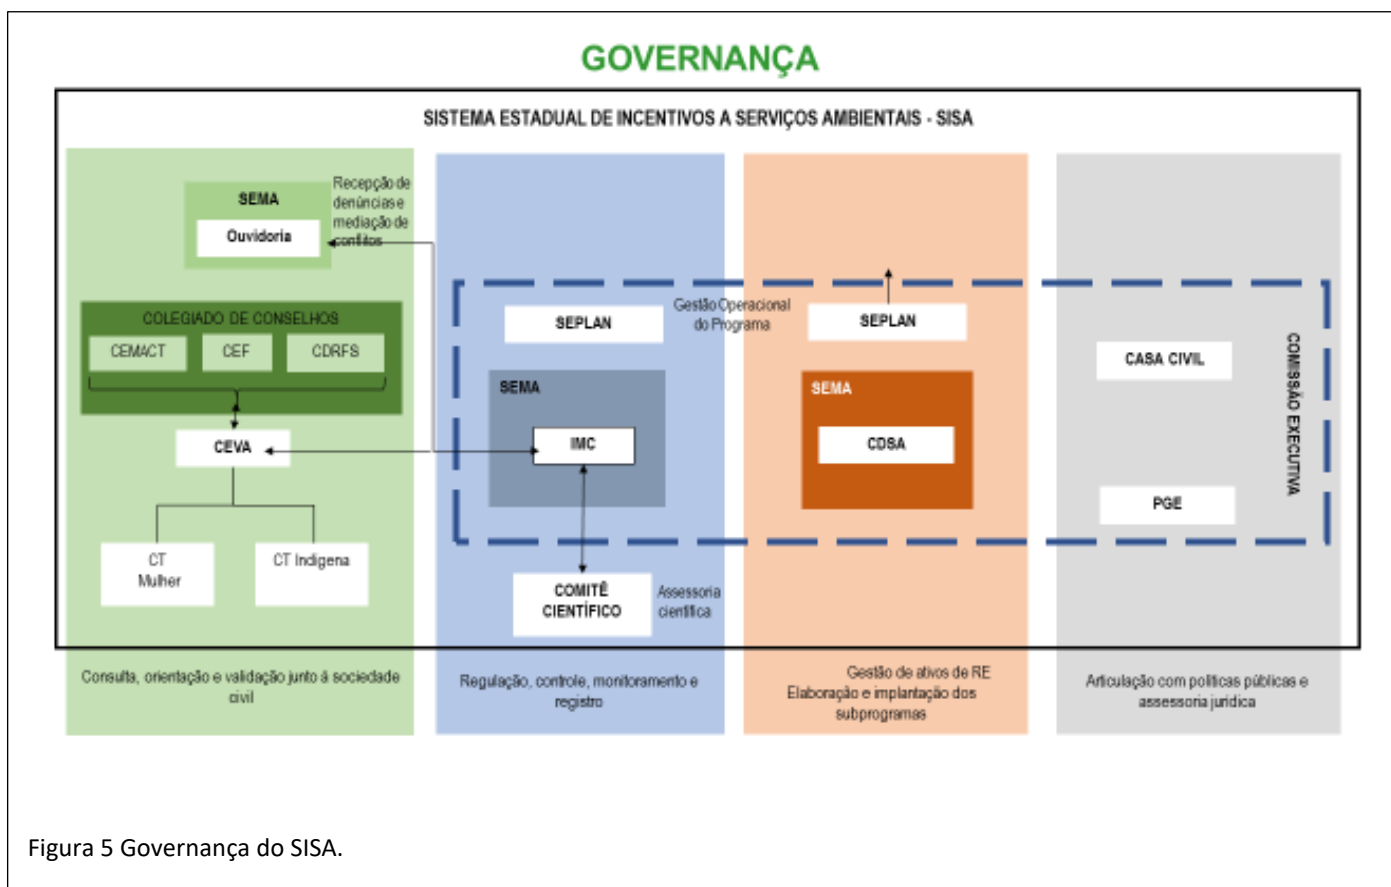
GOVERNANÇA

SISTEMA ESTADUAL DE INCENTIVOS A SERVIÇOS AMBIENTAIS - SISA

SEMA

Ouvidoria

Recepção de denúncias e mediação de conflitos

COLEGIADO DE CONSELHOS

CEMACT

CEF

CDRFS

CEVA

CT Mulher

CT Indígena

Consulta, orientação e validação junto à sociedade civil

SEPLAN

Gestão Operacional do Programa

SEMA

IMC

COMITÊ CIENTÍFICO

Assessoria científica

Regulação, controle, monitoramento e registro

SEPLAN

SEMA

CDSA

Gestão de ativos de RE
Elaboração e implantação dos subprogramas

CASA CIVIL

PGE

COMISSÃO EXECUTIVA

Articulação com políticas públicas e assessoria jurídica

Figura 5 Governança do SISA.